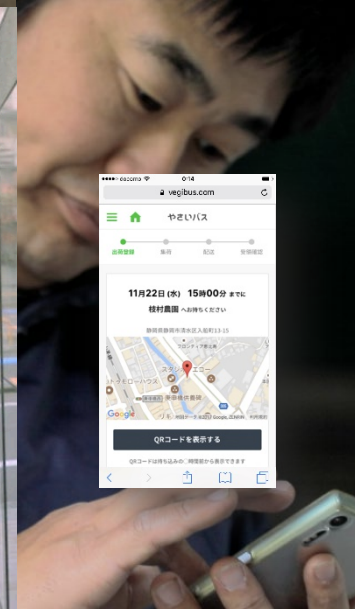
docomo 0:14

vegibus.com

やさいバス

出荷登録 集荷 配送 受領確認

11月22日 (水) 15時00分 までに

枝村農園 へお持ちください

静岡県静岡市清水区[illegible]

Google

QRコードを表示する

QRコードは持ち込みの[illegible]から表示できます